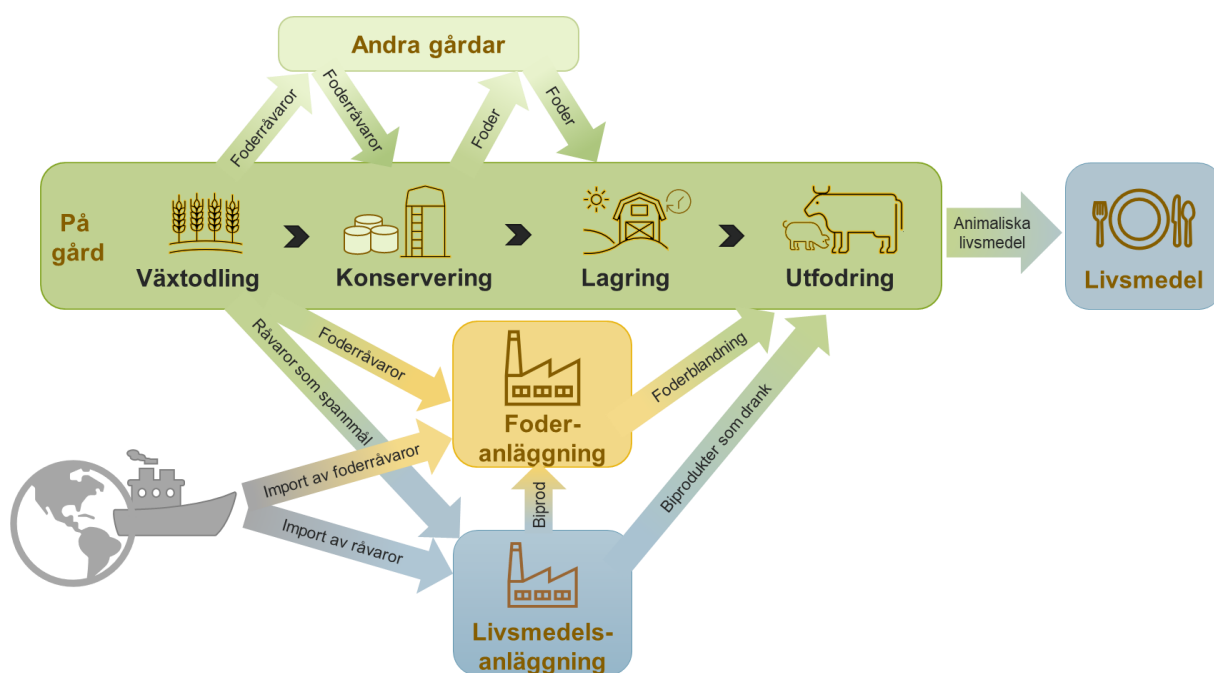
Andra gårdar

Foderråvaror

Foderråvaror

Foder

Foder

På gård

Växtodling

Konservering

Lagring

Utfodring

Animaliska livsmedel

Livsmedel

Råvaror som spannmål

Foderråvaror

Foder-anläggning

Foderblandning

Import av foderråvaror

Import av råvaror

Biprod

Biprodukter som drank

Livsmedels-anläggning